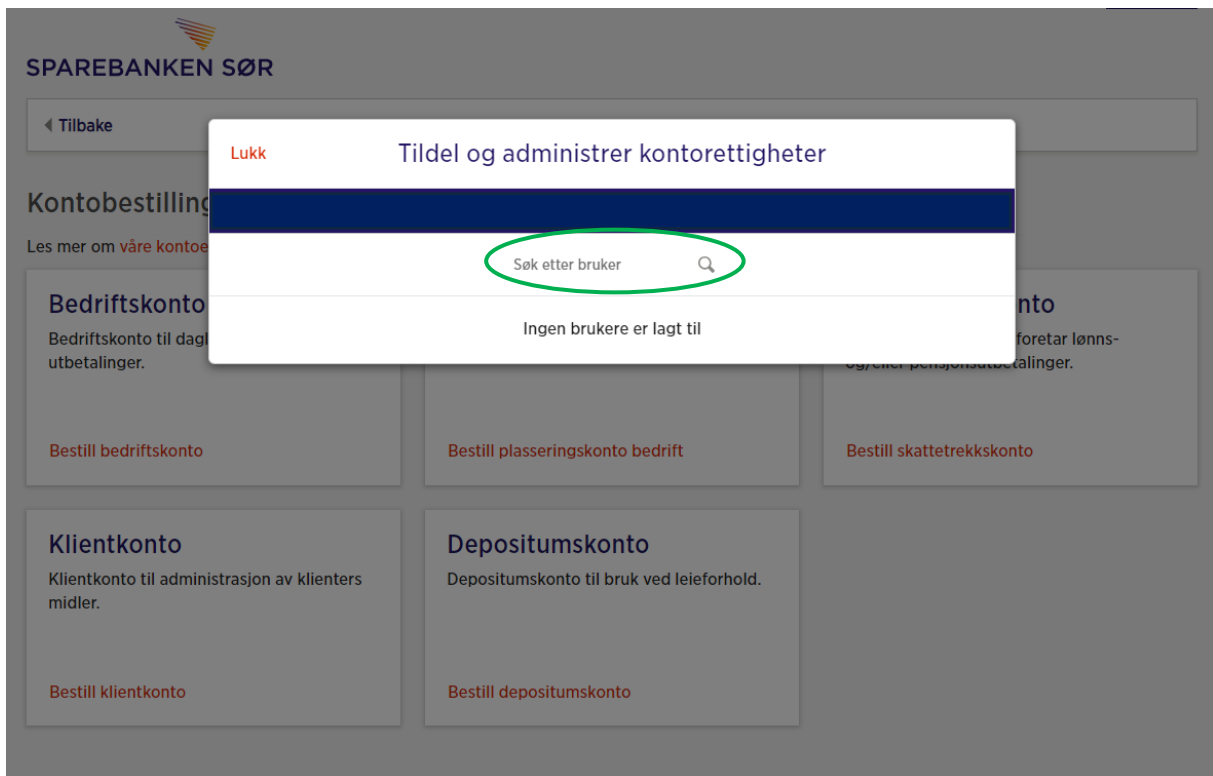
SPAREBANKEN SØR

Tilbake

Kontobestilling

Les mer om våre kontoe

Bedriftskonto

Bedriftskonto til dagl

utbetalinger.

Bestill bedriftskonto

Bestill plasseringskonto bedrift

nto

foretar lønns-

og/eller pensjonsutbetalinger.

Bestill skattetrekkskonto

Klientkonto

Klientkonto til administrasjon av klienters midler.

Bestill klientkonto

Depositumskonto

Depositumskonto til bruk ved leieforhold.

Bestill depositumskonto

Lukk

Tildel og administrer kontorettigheter

Søk etter bruker

Ingen brukere er lagt til